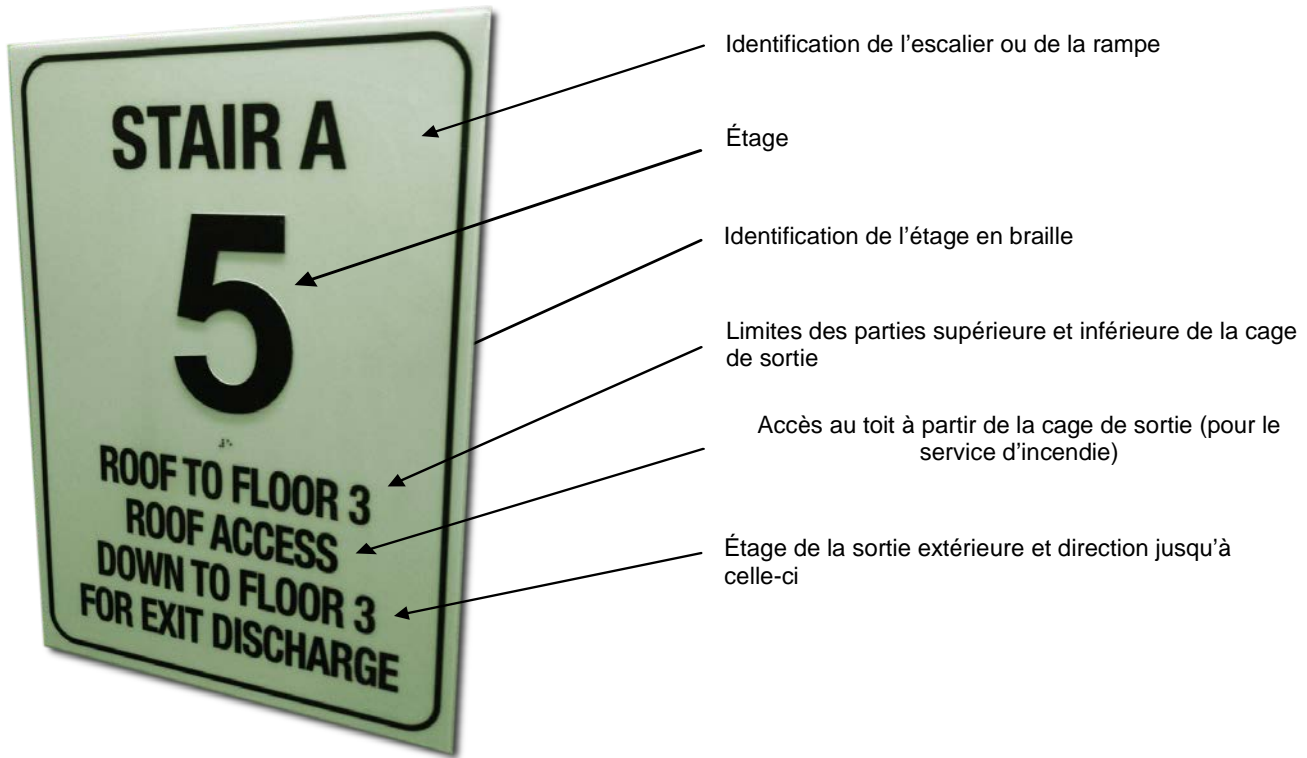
STAIR A

5

ROOF TO FLOOR 3
ROOF ACCESS
DOWN TO FLOOR 3
FOR EXIT DISCHARGE

Identification de l’escalier ou de la rampe

Étage

Identification de l’étage en braille

Limites des parties supérieure et inférieure de la cage de sortie

Accès au toit à partir de la cage de sortie (pour le service d’incendie)

Étage de la sortie extérieure et direction jusqu’à celle-ci